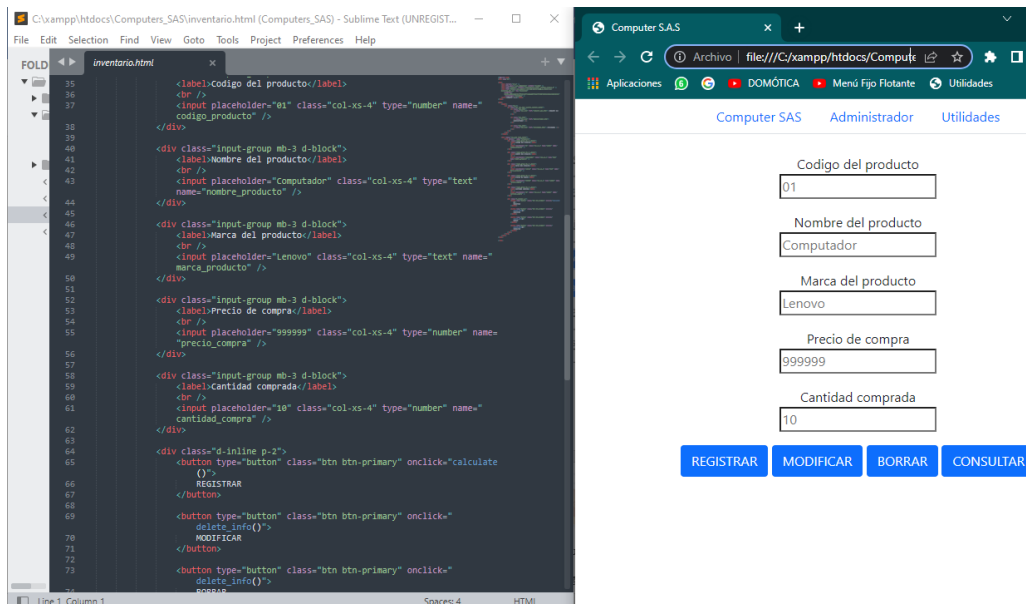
C:\xampp\htdocs\Computers_SAS\inventario.html (Computers_SAS) - Sublime Text (UNREGIST...

File Edit Selection Find View Goto Tools Project Preferences Help

FOLD

inventario.html

35 <label>Codigo del producto</label>
36 <br />
37 <input placeholder="01" class="col-xs-4" type="number" name="codigo_producto" />
38 </div>
39
40 <div class="input-group mb-3 d-block">
41 <label>Nombre del producto</label>
42 <br />
43 <input placeholder="Computador" class="col-xs-4" type="text" name="nombre_producto" />
44 </div>
45
46 <div class="input-group mb-3 d-block">
47 <label>Marca del producto</label>
48 <br />
49 <input placeholder="Lenovo" class="col-xs-4" type="text" name="marca_producto" />
50 </div>
51
52 <div class="input-group mb-3 d-block">
53 <label>Precio de compra</label>
54 <br />
55 <input placeholder="999999" class="col-xs-4" type="number" name="precio_compra" />
56 </div>
57
58 <div class="input-group mb-3 d-block">
59 <label>Cantidad comprada</label>
60 <br />
61 <input placeholder="10" class="col-xs-4" type="number" name="cantidad_compra" />
62 </div>
63
64 <div class="d-inline p-2">
65 <button type="button" class="btn btn-primary" onclick="calculate()">
66 REGISTRAR
67 </button>
68
69 <button type="button" class="btn btn-primary" onclick="delete_info()">
70 MODIFICAR
71 </button>
72
73 <button type="button" class="btn btn-primary" onclick="delete_info()">
74 BORRAR

Line 1, Column 1 Spaces: 4 HTML

Computer S.A.S

Archivo | file:///C:/xampp/htdocs/Compute

Aplicaciones DOMÓTICA Menú Fijo Flotante Utilidades

Computer SAS Administrador Utilidades

Codigo del producto
01
Nombre del producto
Computador
Marca del producto
Lenovo
Precio de compra
999999
Cantidad comprada
10

REGISTRAR MODIFICAR BORRAR CONSULTAR